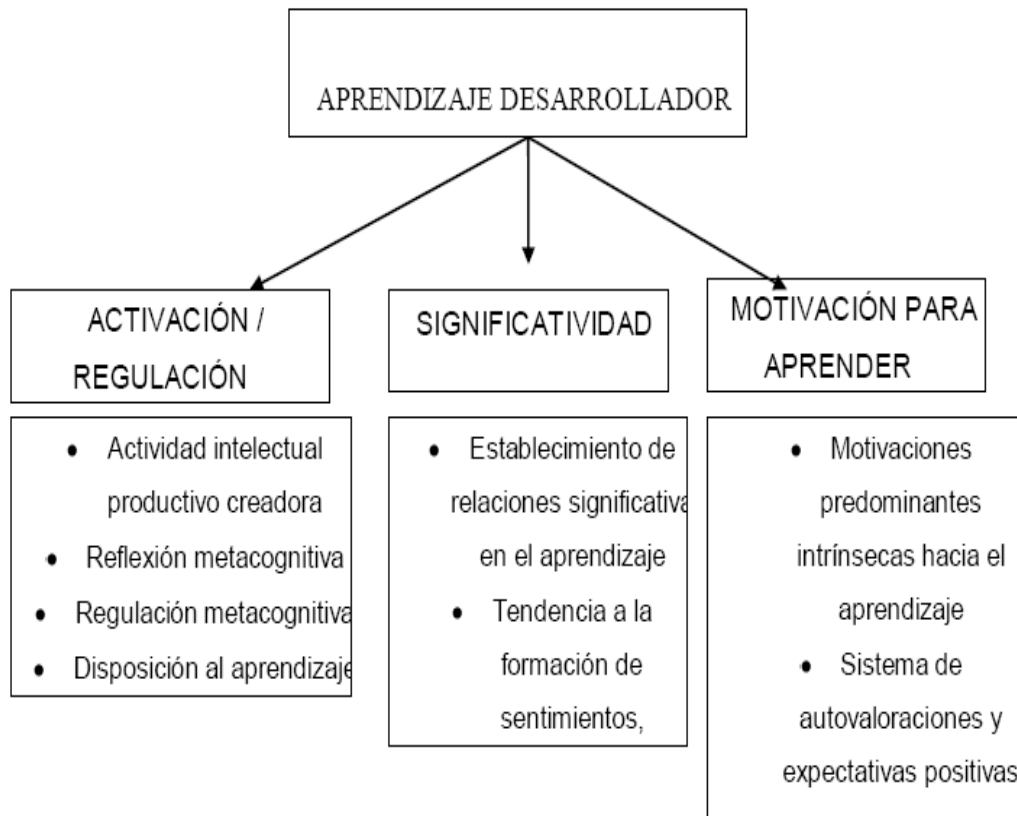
APRENDIZAJE DESARROLLADOR

ACTIVACIÓN / REGULACIÓN

- Actividad intelectual productivo creadora
- Reflexión metacognitiva
- Regulación metacognitiva
- Disposición al aprendizaje

SIGNIFICATIVIDAD

- Establecimiento de relaciones significativa en el aprendizaje
- Tendencia a la formación de sentimientos,

MOTIVACIÓN PARA APRENDER

- Motivaciones predominantes intrínsecas hacia el aprendizaje
- Sistema de autovaloraciones y expectativas positivas